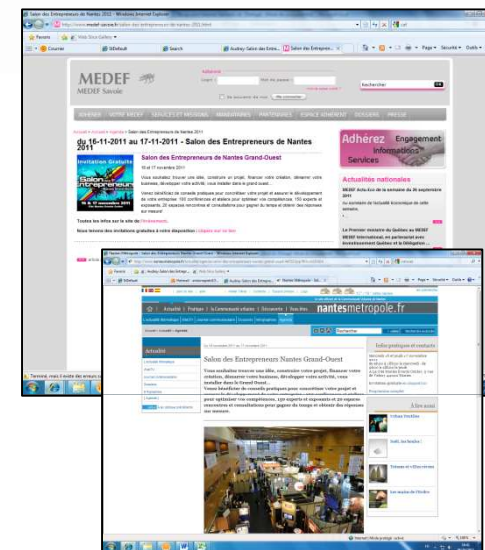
Salon des Entrepreneurs de Nantes 2011 - Windows Internet Explorer

MEDEF
MEDEF Savoie

Rechercher

du 16-11-2011 au 17-11-2011 - Salon des Entrepreneurs de Nantes 2011

Salon des Entrepreneurs de Nantes Grand-Ouest

Invitation Gratuite
Salon des Entrepreneurs

Toutes les infos sur le site de l'évènement.

Nous tenons des invitations gratuites à votre disposition : cliquez sur ce lien

Adhérez Engagement Informations Services

Actualités nationales

nantesmetropole.fr

Actualité

Salon des Entrepreneurs Nantes Grand-Ouest

Vous souhaitez trouver une idée, construire votre projet, financer votre création, démarrer votre business, développer votre activité, vous installer dans le Grand Ouest...

A lire aussi

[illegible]